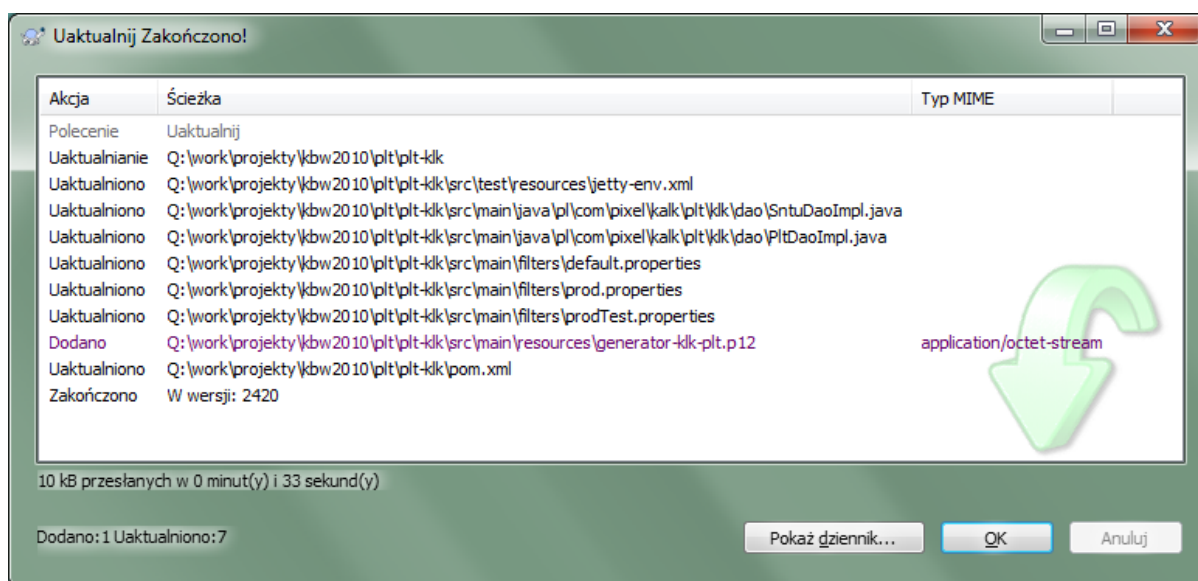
Uaktualnij Zakończono!

| Akcja | Ścieżka | Typ MIME |
|---|---|---|
| Polecenie | Uaktualnij | |
| Uaktualnianie | Q:\work\projekty\kbw2010\plt\plt-klk | |
| Uaktualniono | Q:\work\projekty\kbw2010\plt\plt-klk\src\test\resources\jetty-env.xml | |
| Uaktualniono | Q:\work\projekty\kbw2010\plt\plt-klk\src\main\java\pl\com\pixel\kalk\plt\klk\dao\SntuDaoImpl.java | |
| Uaktualniono | Q:\work\projekty\kbw2010\plt\plt-klk\src\main\java\pl\com\pixel\kalk\plt\klk\dao\PltDaoImpl.java | |
| Uaktualniono | Q:\work\projekty\kbw2010\plt\plt-klk\src\main\filters\default.properties | |
| Uaktualniono | Q:\work\projekty\kbw2010\plt\plt-klk\src\main\filters\prod.properties | |
| Uaktualniono | Q:\work\projekty\kbw2010\plt\plt-klk\src\main\filters\prodTest.properties | |
| Dodano | Q:\work\projekty\kbw2010\plt\plt-klk\src\main\resources\generator-klk-plt.p12 | application/octet-stream |
| Uaktualniono | Q:\work\projekty\kbw2010\plt\plt-klk\pom.xml | |
| Zakończono | W wersji: 2420 | |

10 kB przesłanych w 0 minut(y) i 33 sekund(y)

Dodano:1 Uaktualniono:7

Pokaż dziennik... OK Anuluj